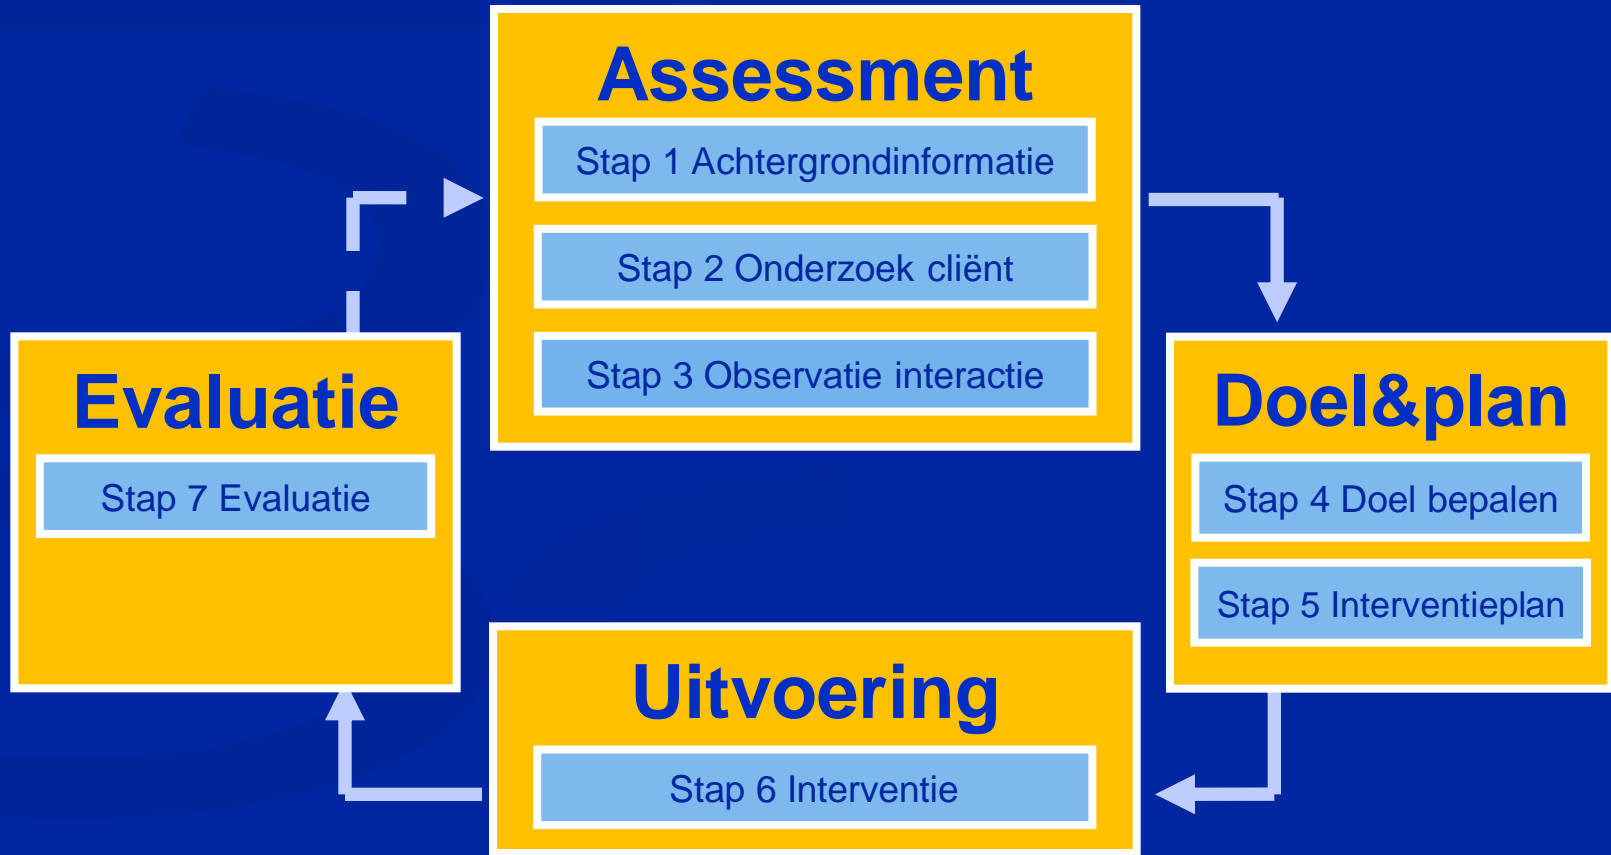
Assessment

Stap 1 Achtergrondinformatie

Stap 2 Onderzoek cliënt

Stap 3 Observatie interactie

Doel&plan

Stap 4 Doel bepalen

Stap 5 Interventieplan

Uitvoering

Stap 6 Interventie

Evaluatie

Stap 7 Evaluatie